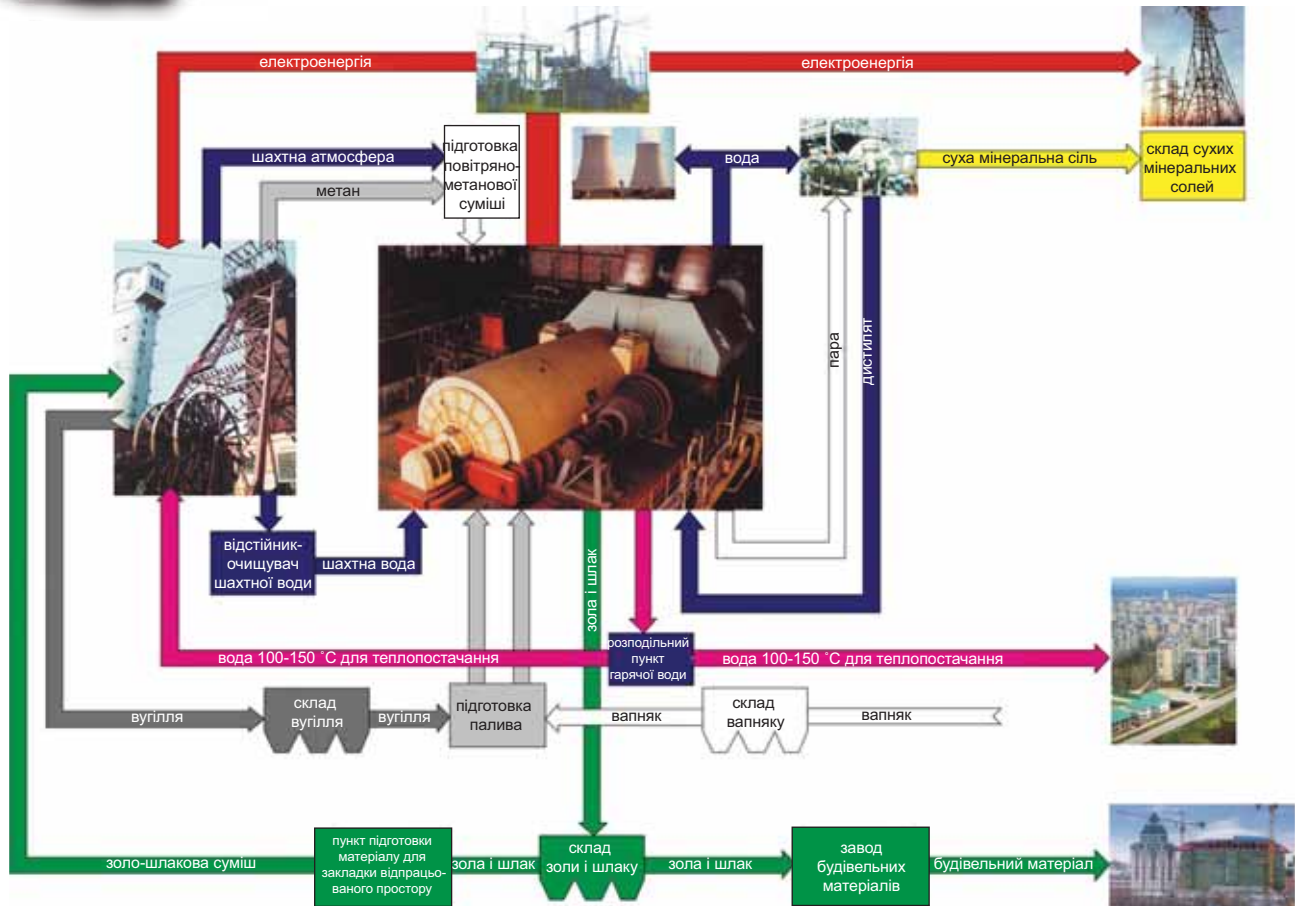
електроенергія

електроенергія

шахтна атмосфера

підготовка повітряно-метанової суміші

метан

вода

суха мінеральна сіль

склад сухих мінеральних солей

пара

дистилят

відстійник-очищувач шахтної води

шахтна вода

зола і шлак

розподільний пункт гарячої води

вода 100-150 ˚С для теплопостачання

вода 100-150 ˚С для теплопостачання

вугілля

склад вугілля

вугілля

підготовка палива

вапняк

склад вапняку

вапняк

пункт підготовки матеріалу для закладки відпрацьованого простору

золо-шлакова суміш

зола і шлак

склад золи і шлаку

зола і шлак

завод будівельних матеріалів

будівельний матеріал